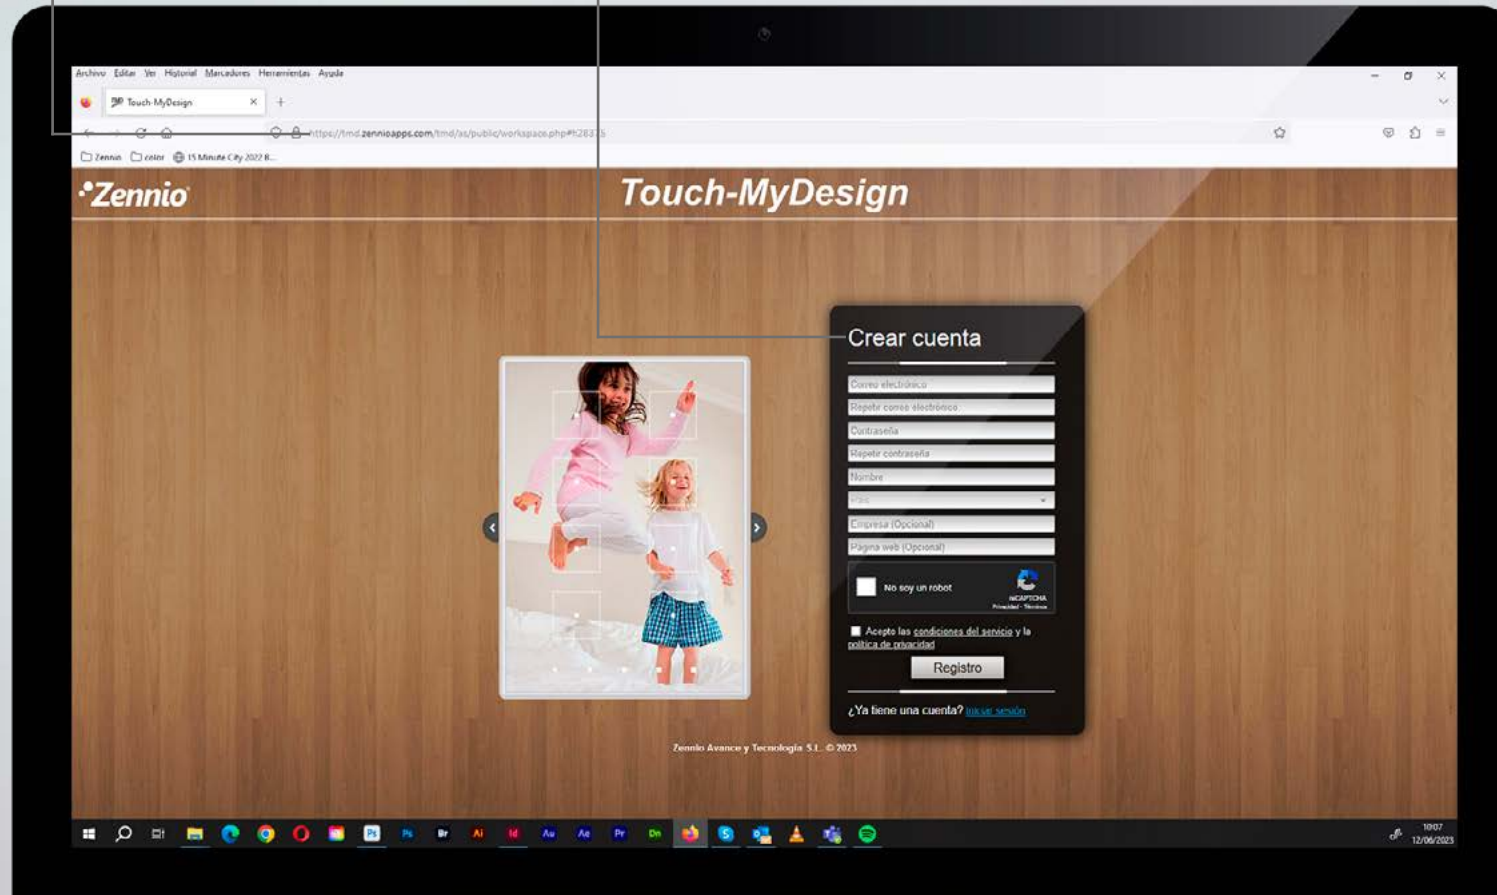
Archivo Editar Ver Historial Marcadores Herramientas Ayuda

Touch-MyDesign

https://tmd.zennioapps.com/tmd/as/public/workspace.php#t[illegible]

Zennio color 15 Minute City 2022 B...

Zennio

Touch-MyDesign

Crear cuenta

Correo electrónico

Repetir correo electrónico

Contraseña

Repetir contraseña

Nombre

País

Empresa (Opcional)

Página web (Opcional)

No soy un robot

reCAPTCHA
Privacidad - Términos

Acepto las condiciones del servicio y la política de privacidad

Registro

¿Ya tiene una cuenta? Iniciar sesión

Zennio Avance y Tecnología S.L. © 2023

10:07
12/06/2023